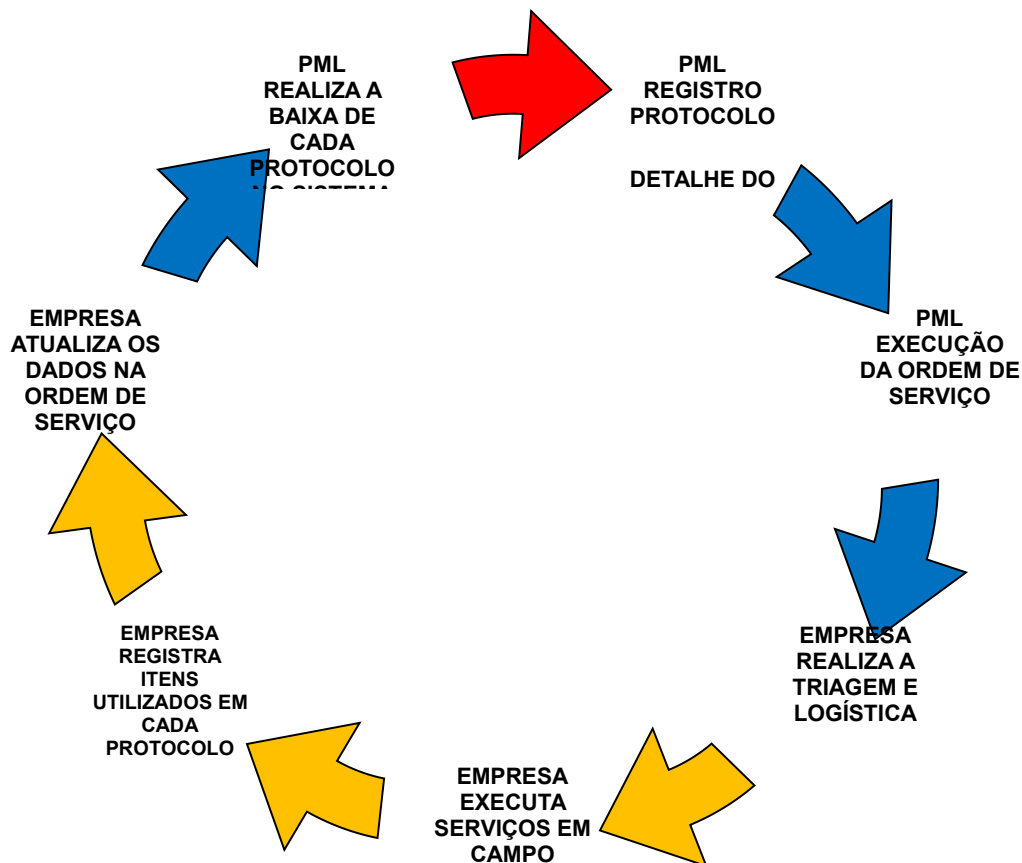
PML
REALIZA A
BAIXA DE
CADA
PROTOCOLO
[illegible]

PML
REGISTRO
PROTOCOLO

DETALHE DO

PML
EXECUÇÃO
DA ORDEM DE
SERVIÇO

EMPRESA
REALIZA A
TRIAGEM E
LOGÍSTICA

EMPRESA
EXECUTA
SERVIÇOS EM
CAMPO

EMPRESA
REGISTRA
ITENS
UTILIZADOS EM
CADA
PROTOCOLO

EMPRESA
ATUALIZA OS
DADOS NA
ORDEM DE
SERVIÇO